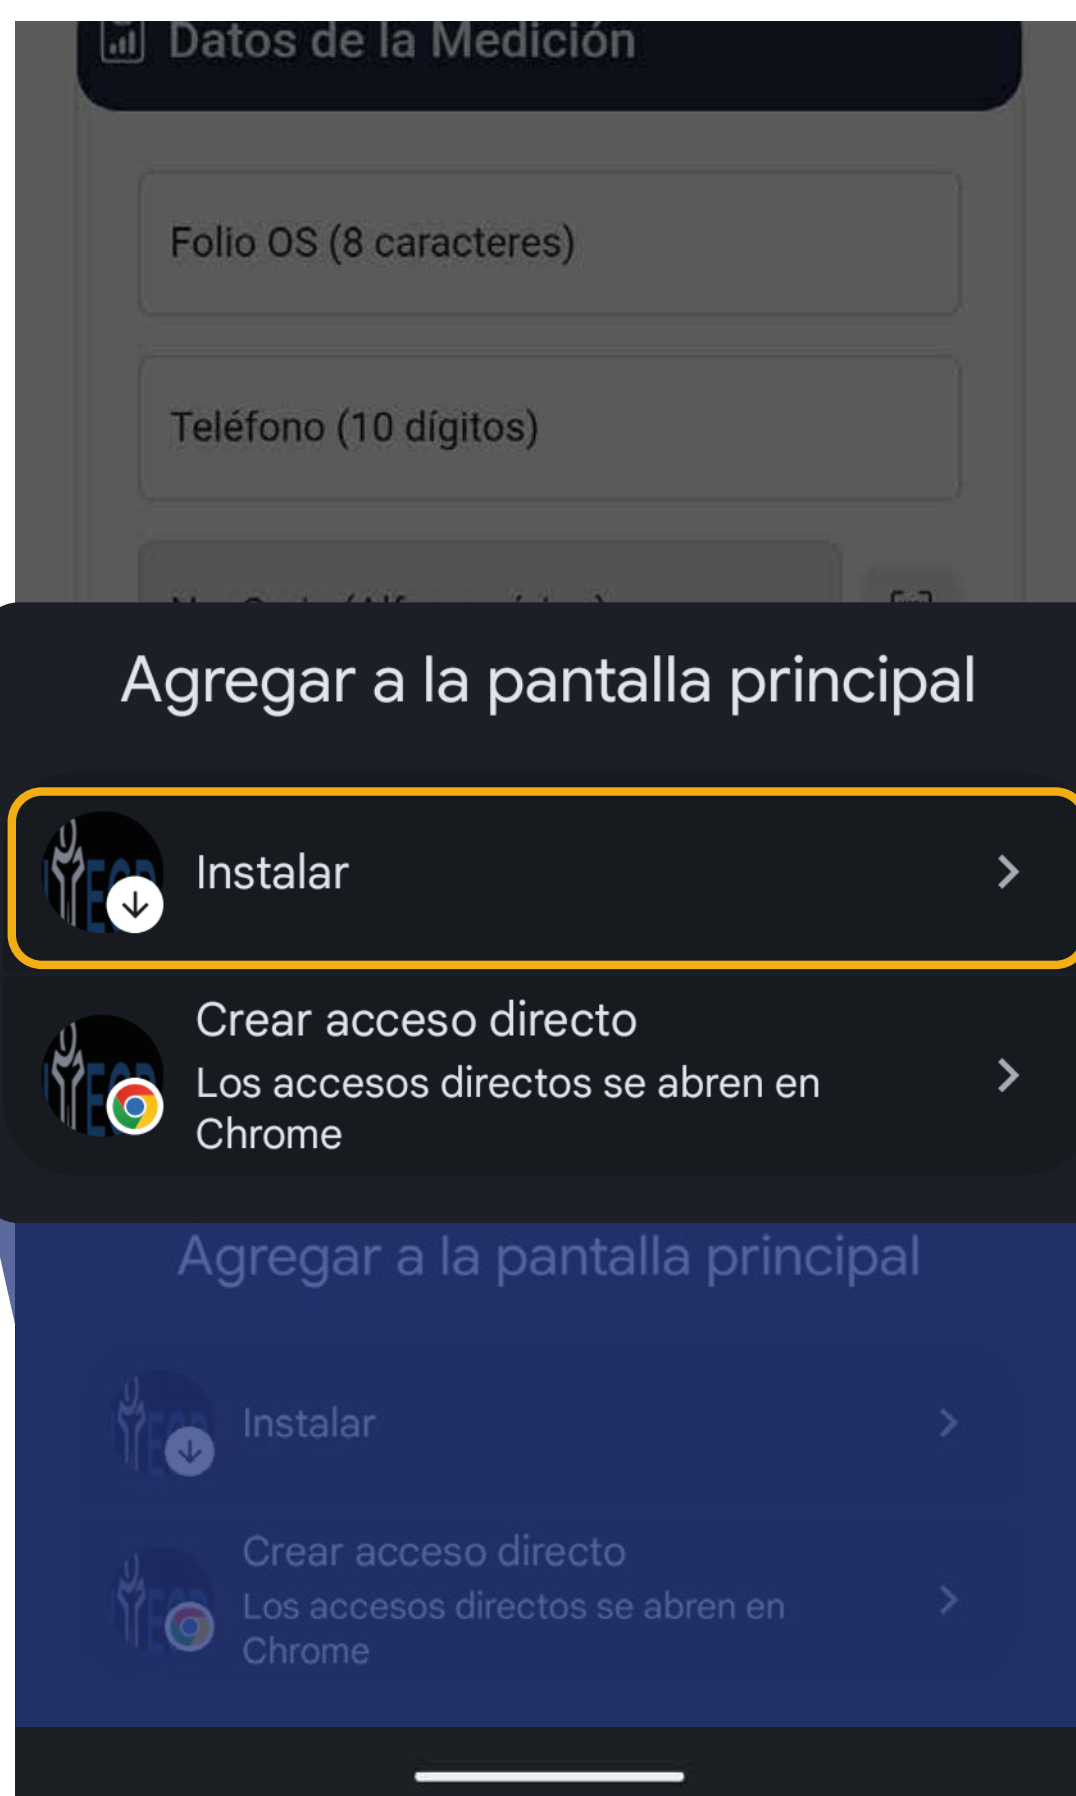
Datos de la Medición

Folio OS (8 caracteres)

Teléfono (10 dígitos)

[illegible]

Agregar a la pantalla principal

Instalar

Crear acceso directo
Los accesos directos se abren en Chrome

Agregar a la pantalla principal

Instalar

Crear acceso directo
Los accesos directos se abren en Chrome